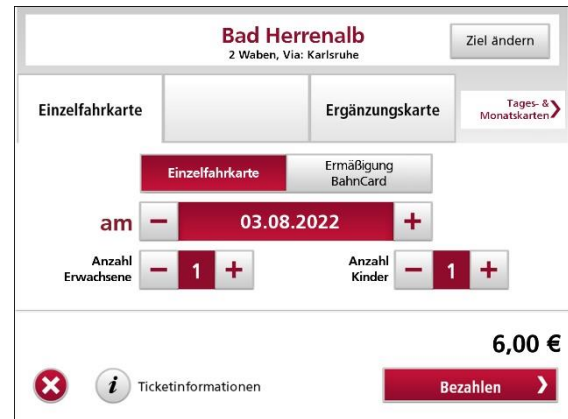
Bad Herrenalb
2 Waben, Via: Karlsruhe

Ziel ändern

Einzelfahrkarte

Ergänzungskarte

Tages- & Monatskarten

Einzelfahrkarte

Ermäßigung BahnCard

am – 03.08.2022 +

Anzahl Erwachsene – 1 +

Anzahl Kinder – 1 +

6,00 €

i Ticketinformationen

Bezahlen